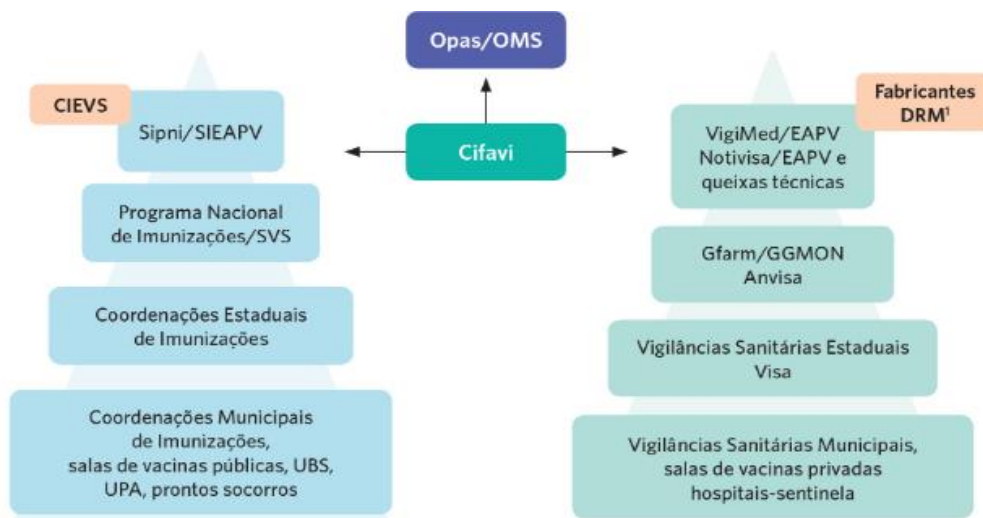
Opas/OMS

CIEVS

Sipni/SIEAPV

Cifavi

Fabricantes DRM¹

VigiMed/EAPV Notivisa/EAPV e queixas técnicas

Programa Nacional de Imunizações/SVS

Gfarm/GGMON Anvisa

Coordenações Estaduais de Imunizações

Vigilâncias Sanitárias Estaduais Visa

Coordenações Municipais de Imunizações, salas de vacinas públicas, UBS, UPA, prontos socorros

Vigilâncias Sanitárias Municipais, salas de vacinas privadas hospitais-sentinela